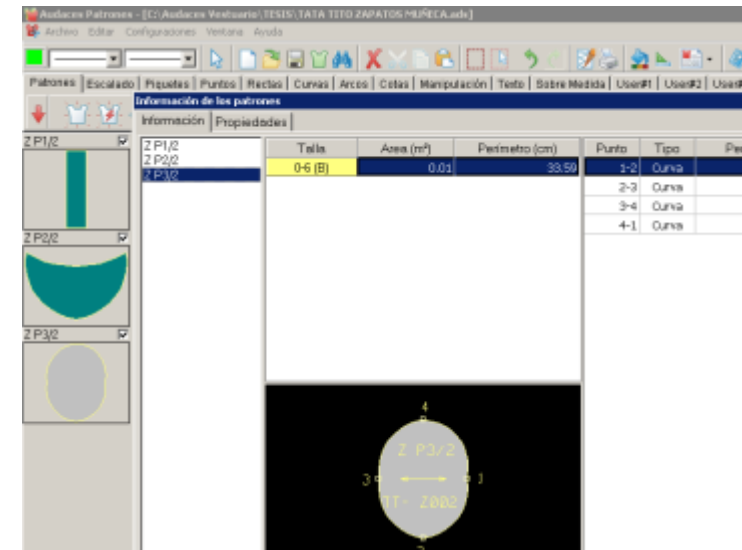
Audaces Patrones - [C:\Audaces Vestuario\TESIS\TATA TITO ZAPATOS MUÑECA.adx]
Archivo Editar Configuraciones Ventana Ayuda

Patrones | Escalado | Piquetes | Puntos | Rectas | Curvas | Arcos | Cotas | Manipulación | Texto | Sobre Medida | User#1 | User#2 | User

Información de los patrones
Información | Propiedades

Z P1/2
Z P2/2
Z P3/2

Z P1/2
Z P2/2
Z P3/2

| Talla | Area (m²) | Perímetro (cm) |
|---|---|---|
| 0-6 (B) | 0.01 | 33.59 |

| Punto | Tipo | Pe |
|---|---|---|
| 1-2 | Curva | |
| 2-3 | Curva | |
| 3-4 | Curva | |
| 4-1 | Curva | |

4
Z P3/2
3
1
TT- Z002
2